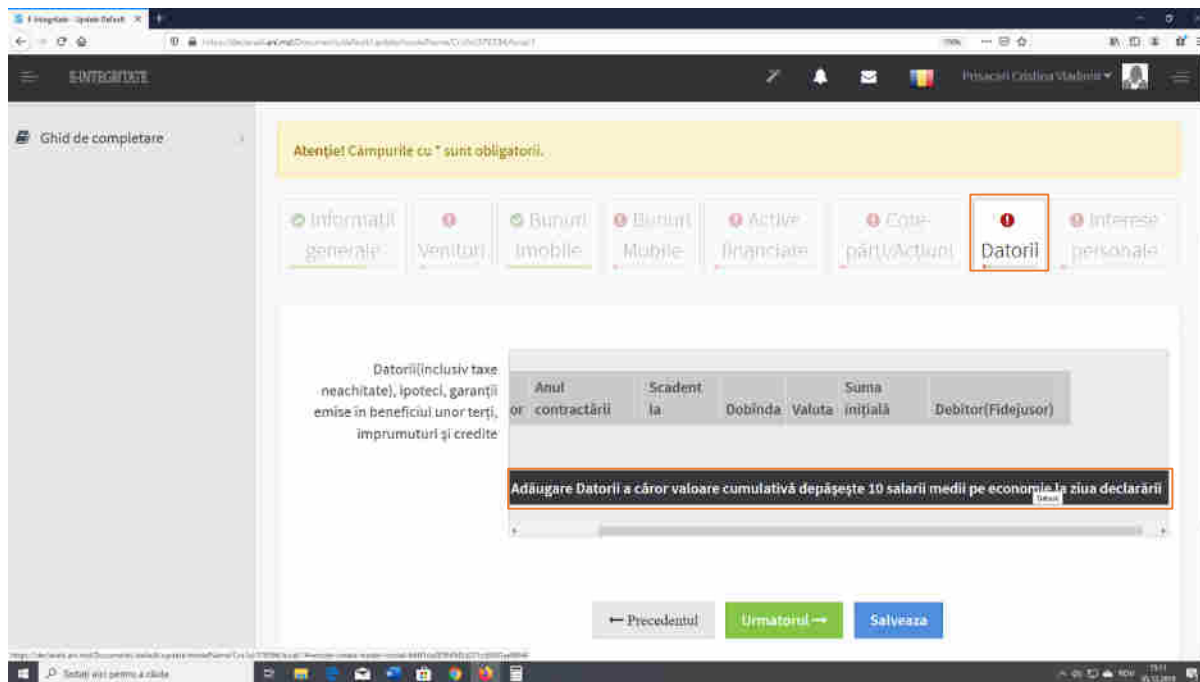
E-Integritate - Update Default

E-INTEGRITATE

Prisacari Cristina Vladimir

Ghid de completare

Atenție! Câmpurile cu * sunt obligatorii.

Informații generale

Venituri

Bunuri imobile

Bunuri Mobile

Active financiare

Cote-părți/Acțiuni

Datorii

Interese personale

Datorii(inclusiv taxe neachitate), ipoteci, garanții emise în beneficiul unor terți, împrumuturi și credite

| or | Anul contractării | Scadent la | Dobînda | Valuta | Suma inițială | Debitor(Fidejusor) |
|---|---|---|---|---|---|---|

Adăugare Datorii a căror valoare cumulativă depășește 10 salarii medii pe economie la ziua declarării

← Precedentul

Urmatorul →

Salveaza

Scrieți aici pentru a căuta